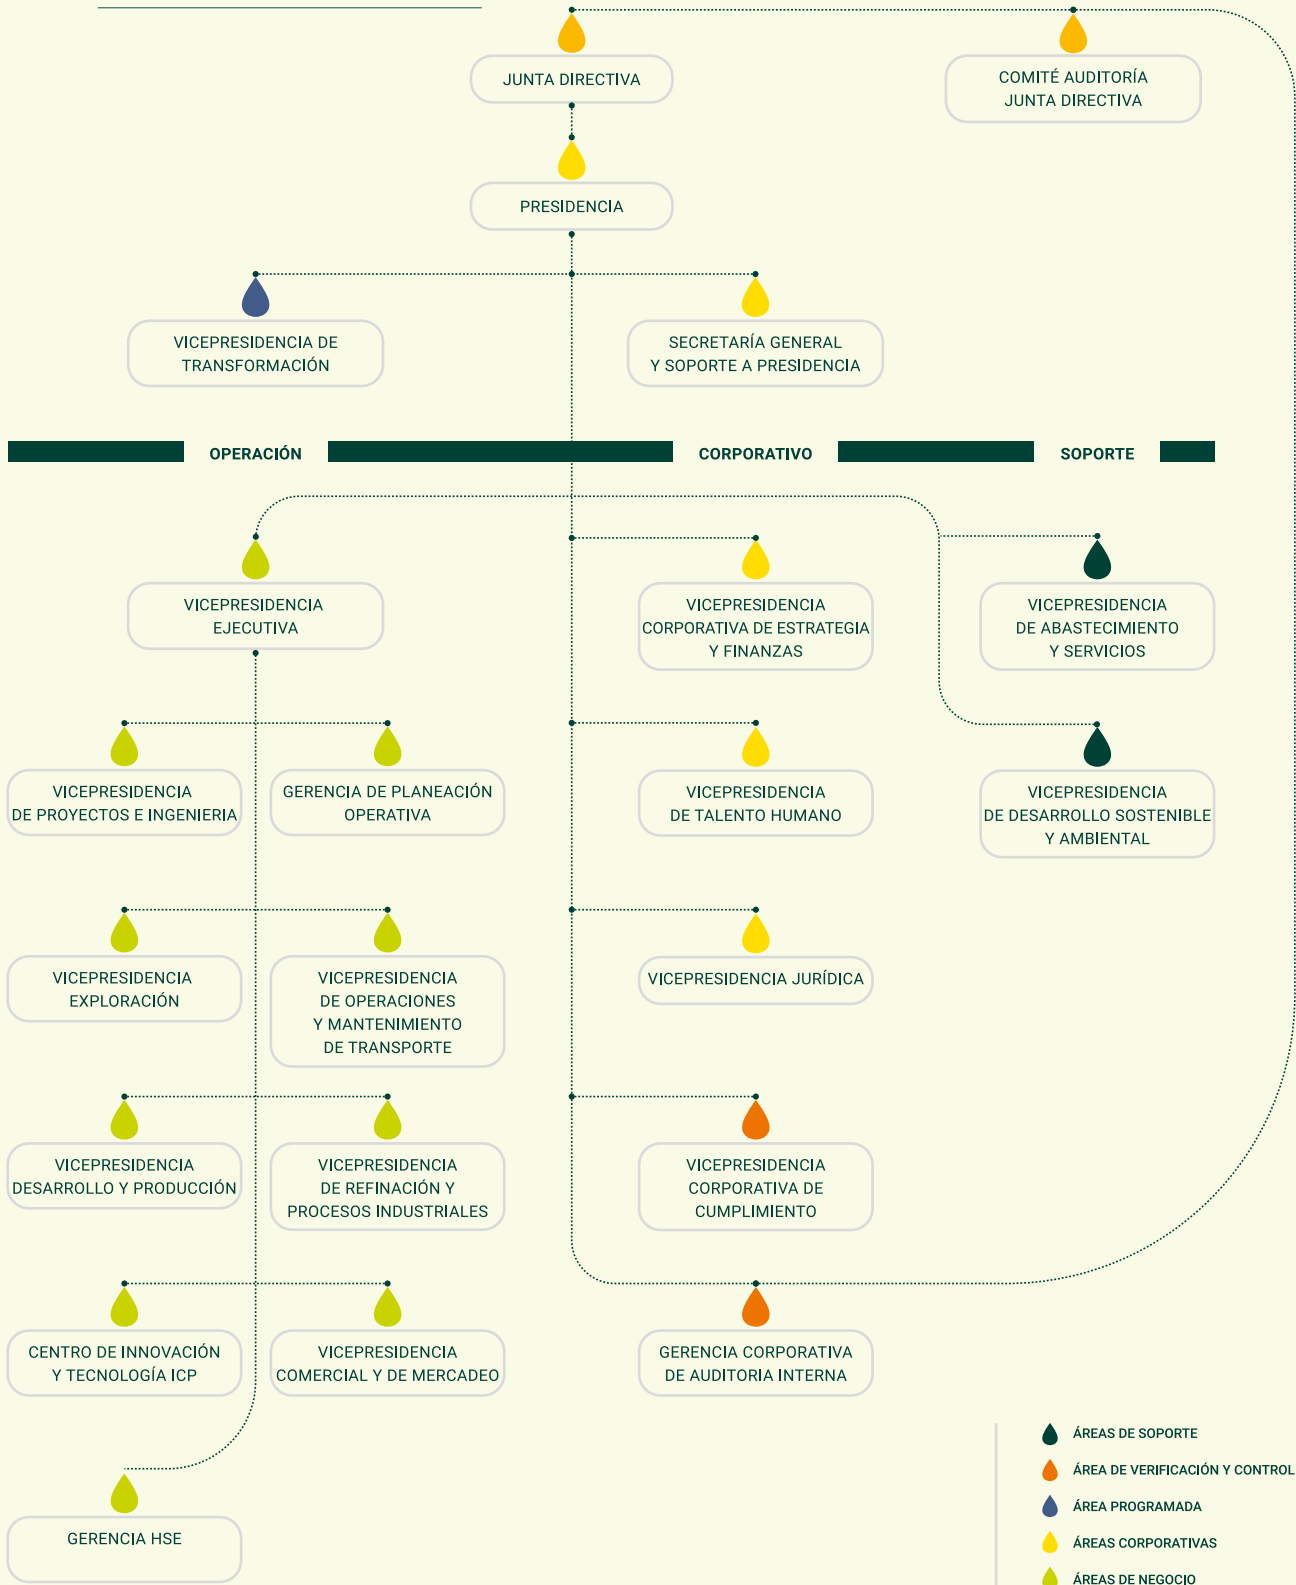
JUNTA DIRECTIVA

COMITÉ AUDITORÍA JUNTA DIRECTIVA

PRESIDENCIA

VICEPRESIDENCIA DE TRANSFORMACIÓN

SECRETARÍA GENERAL Y SOPORTE A PRESIDENCIA

OPERACIÓN

CORPORATIVO

SOPORTE

VICEPRESIDENCIA EJECUTIVA

VICEPRESIDENCIA CORPORATIVA DE ESTRATEGIA Y FINANZAS

VICEPRESIDENCIA DE ABASTECIMIENTO Y SERVICIOS

VICEPRESIDENCIA DE PROYECTOS E INGENIERIA

GERENCIA DE PLANEACIÓN OPERATIVA

VICEPRESIDENCIA DE TALENTO HUMANO

VICEPRESIDENCIA DE DESARROLLO SOSTENIBLE Y AMBIENTAL

VICEPRESIDENCIA EXPLORACIÓN

VICEPRESIDENCIA DE OPERACIONES Y MANTENIMIENTO DE TRANSPORTE

VICEPRESIDENCIA JURÍDICA

VICEPRESIDENCIA DESARROLLO Y PRODUCCIÓN

VICEPRESIDENCIA DE REFINACIÓN Y PROCESOS INDUSTRIALES

VICEPRESIDENCIA CORPORATIVA DE CUMPLIMIENTO

CENTRO DE INNOVACIÓN Y TECNOLOGÍA ICP

VICEPRESIDENCIA COMERCIAL Y DE MERCADEO

GERENCIA CORPORATIVA DE AUDITORIA INTERNA

GERENCIA HSE

ÁREAS DE SOPORTE
ÁREA DE VERIFICACIÓN Y CONTROL
ÁREA PROGRAMADA
ÁREAS CORPORATIVAS
ÁREAS DE NEGOCIO